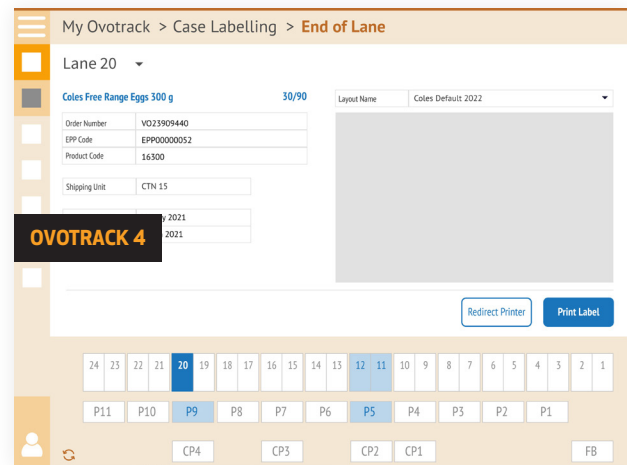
My Ovotrack > Case Labelling > End of Lane

Lane 20

Coles Free Range Eggs 300 g 30/90

| Order Number | VO23909440 |
|---|---|
| EPP Code | EPP00000052 |
| Product Code | 16300 |

| Shipping Unit | CTN 15 |
|---|---|

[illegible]y 2021
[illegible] 2021

OVOTRACK 4

Layout Name Coles Default 2022

Redirect Printer Print Label

24 23 22 21 20 19 18 17 16 15 14 13 12 11 10 9 8 7 6 5 4 3 2 1

P11 P10 P9 P8 P7 P6 P5 P4 P3 P2 P1

CP4 CP3 CP2 CP1 FB